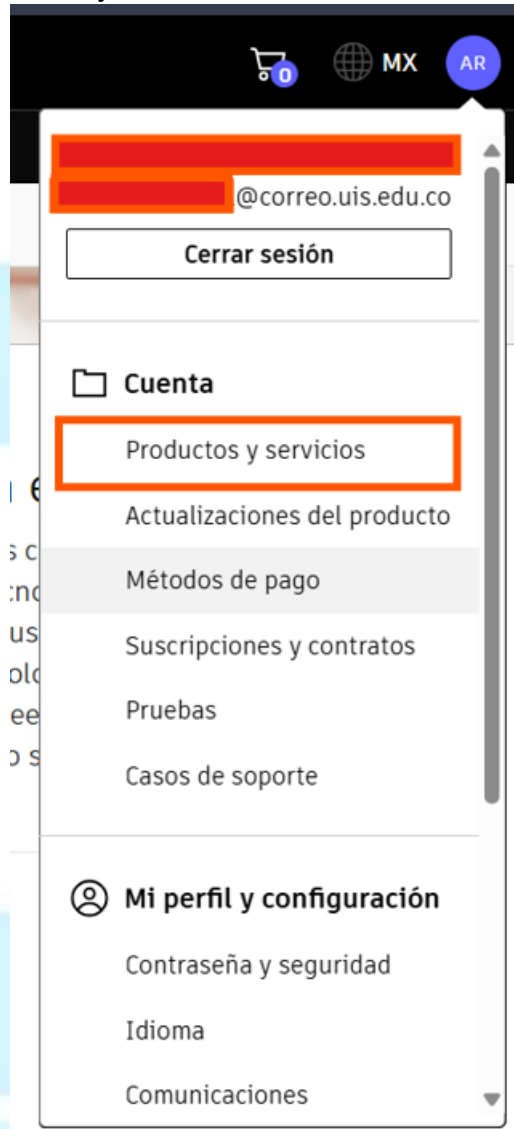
0 MX AR

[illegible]
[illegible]@correo.uis.edu.co

Cerrar sesión

Cuenta

Productos y servicios

Actualizaciones del producto

Métodos de pago

Suscripciones y contratos

Pruebas

Casos de soporte

Mi perfil y configuración

Contraseña y seguridad

Idioma

Comunicaciones